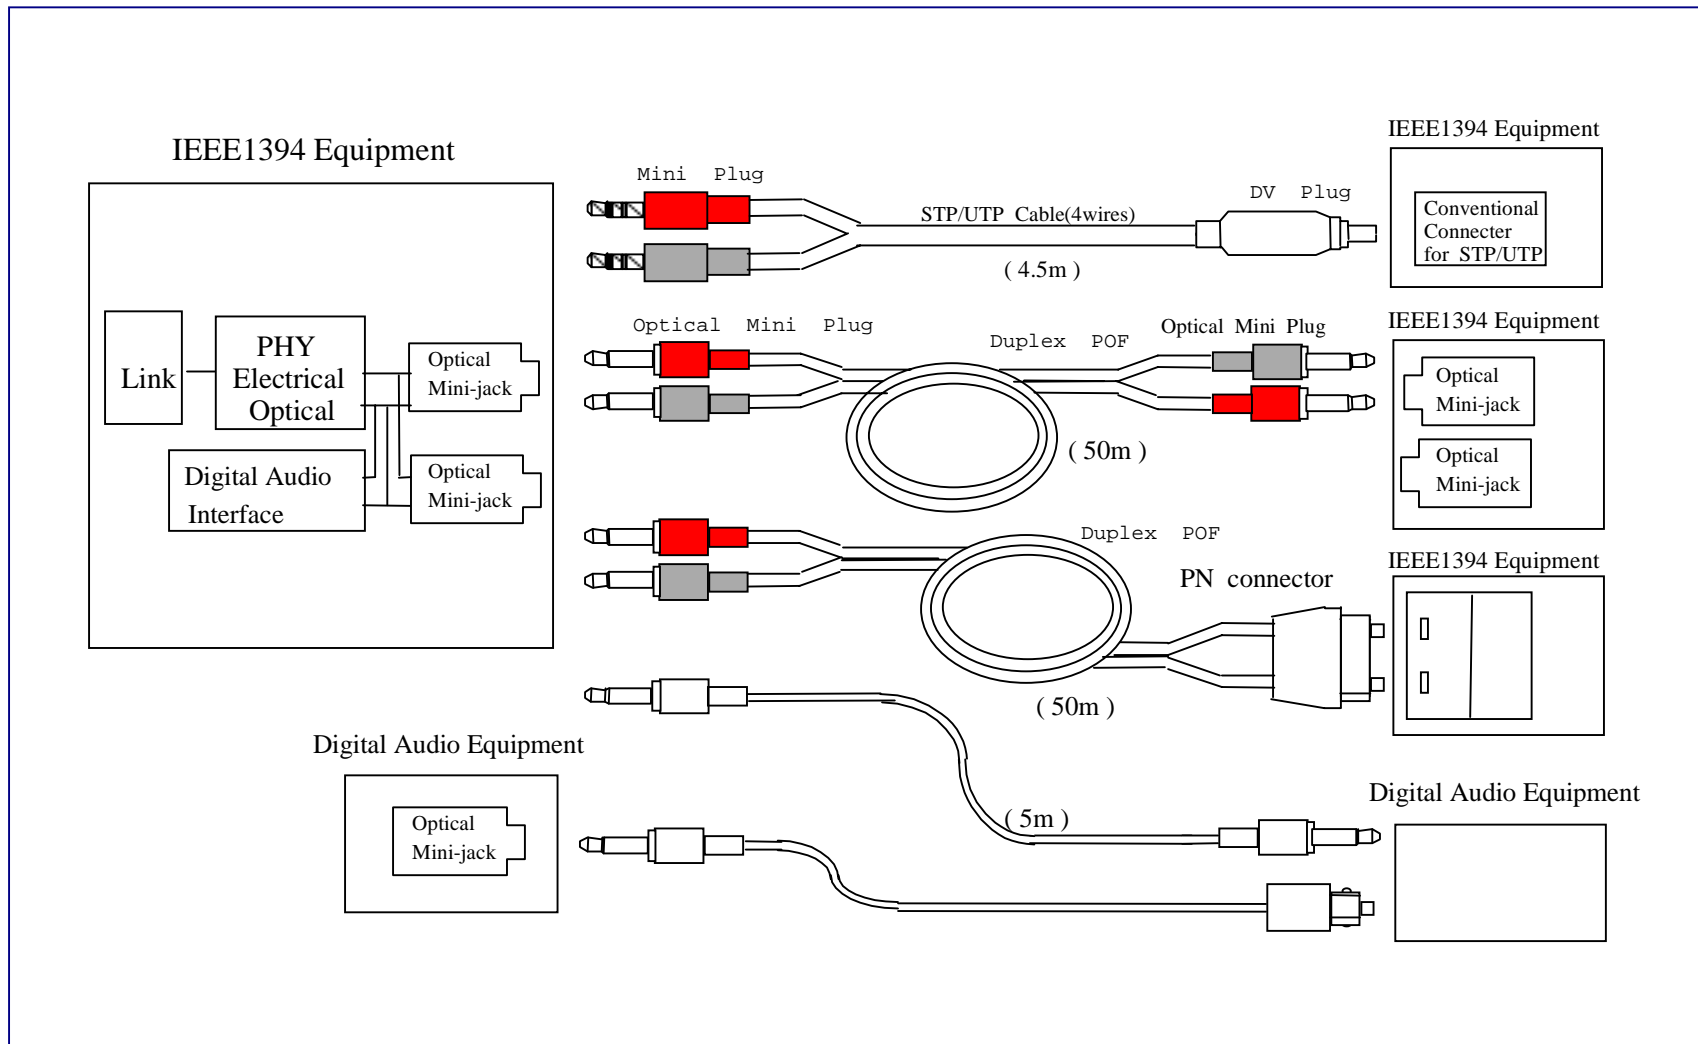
IEEE1394 Equipment

Link

PHY Electrical Optical

Optical Mini-jack

Digital Audio Interface

Optical Mini-jack

Mini Plug

STP/UTP Cable(4wires)

( 4.5m )

DV Plug

IEEE1394 Equipment

Conventional Connecter for STP/UTP

Optical Mini Plug

Duplex POF

Optical Mini Plug

IEEE1394 Equipment

Optical Mini-jack

Optical Mini-jack

( 50m )

Duplex POF

PN connector

IEEE1394 Equipment

( 50m )

Digital Audio Equipment

Optical Mini-jack

( 5m )

Digital Audio Equipment